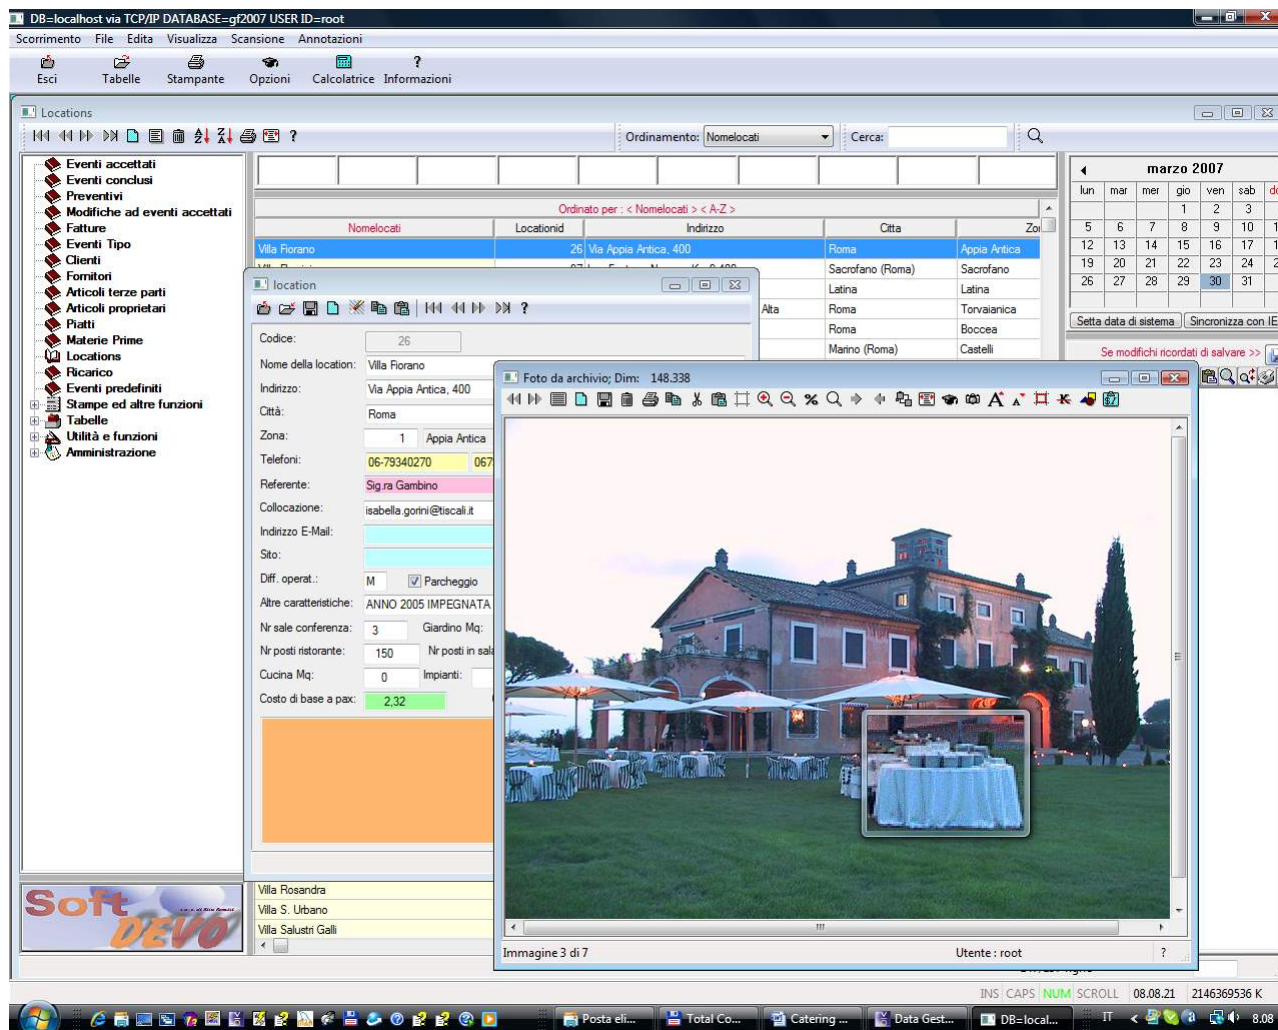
DB=localhost via TCP/IP DATABASE=gf2007 USER ID=root

Scorrimento File Edita Visualizza Scansione Annotazioni

Esci Tabelle Stampante Opzioni Calcolatrice Informazioni

Locations

Ordinamento: Nomelocati Cerca:

Eventi accettati
Eventi conclusi
Preventivi
Modifiche ad eventi accettati
Fatture
Eventi Tipo
Clienti
Fornitori
Articoli terze parti
Articoli proprietari
Piatti
Materie Prime
Locations
Ricarico
Eventi predefiniti
Stampe ed altre funzioni
Tabelle
Utilità e funzioni
Amministrazione

Ordinato per : < Nomelocati > < A-Z >

| Nomelocati | Locationid | Indirizzo | Citta | Zo |
|---|---|---|---|---|
| Villa Fiorano | 26 | Via Appia Antica, 400 | Roma | Appia Antica |
| | | | Sacrofano (Roma) | Sacrofano |
| | | | Latina | Latina |
| | | Alta | Roma | Torvaianica |
| | | | Roma | Boccea |
| | | | Marino (Roma) | Castelli |

marzo 2007

| lun | mar | mer | gio | ven | sab | do |
|---|---|---|---|---|---|---|
| | | | 1 | 2 | 3 | |
| 5 | 6 | 7 | 8 | 9 | 10 | 1 |
| 12 | 13 | 14 | 15 | 16 | 17 | 1 |
| 19 | 20 | 21 | 22 | 23 | 24 | 2 |
| 26 | 27 | 28 | 29 | 30 | 31 | |

Setta data di sistema Sincronizza con IE

Se modifichi ricordati di salvare >>

location

Codice: 26
Nome della location: Villa Fiorano
Indirizzo: Via Appia Antica, 400
Città: Roma
Zona: 1 Appia Antica
Telefoni: 06-79340270 067
Referente: Sig.ra Gambino
Collocazione: isabella.gorini@tiscali.it
Indirizzo E-Mail:
Sito:
Diff. operat.: M Parcheggio
Altre caratteristiche: ANNO 2005 IMPEGNATA
Nr sale conferenza: 3 Giardino Mq:
Nr posti ristorante: 150 Nr posti in sala
Cucina Mq: 0 Impianti:
Costo di base a pax: 2,32

Villa Rosandra
Villa S. Urbano
Villa Salustri Galli

Foto da archivio; Dim: 148.338

Immagine 3 di 7 Utente : root ?

Soft DEVO

INS CAPS NUM SCROLL 08.08.21 2146369536 K

Posta eli... Total Co... Catering ... Data Gest... DB=local... IT 8.08